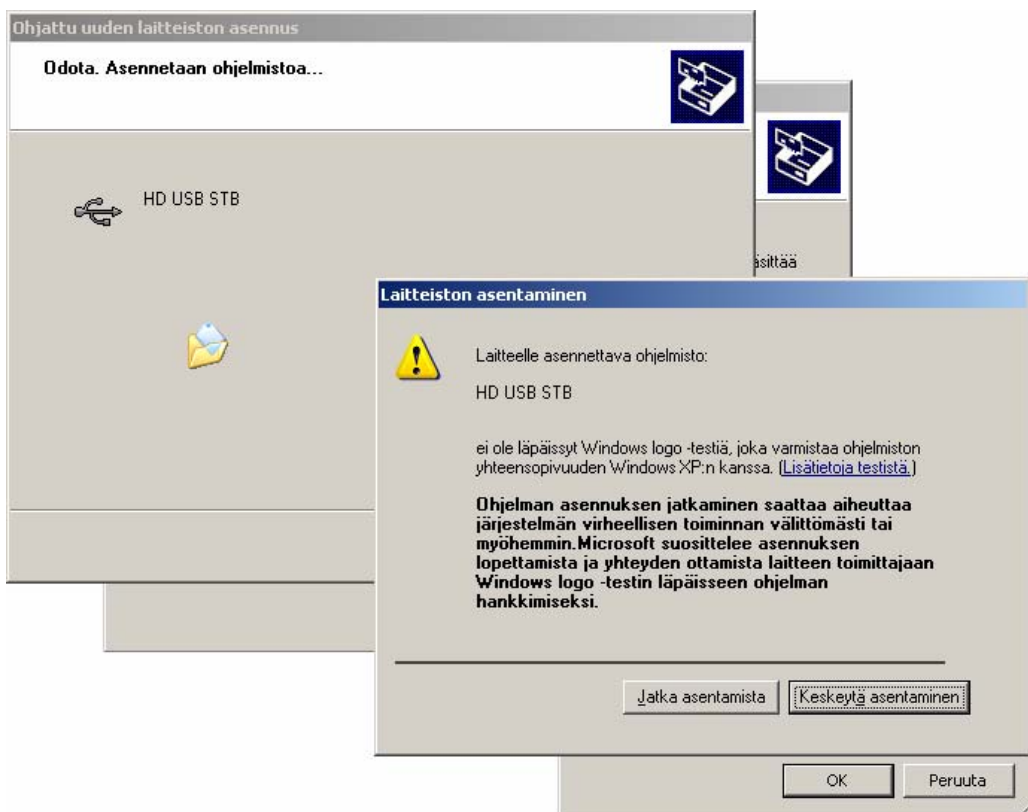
Ohjattu uuden laitteiston asennus

Odota. Asennetaan ohjelmistoa...

HD USB STB

äsittää

Laitteiston asentaminen

Laitteelle asennettava ohjelmisto:

HD USB STB

ei ole läpäissyt Windows logo -testiä, joka varmistaa ohjelmiston yhteensopivuuden Windows XP:n kanssa. (Lisätietoja testistä.)

Ohjelman asennuksen jatkaminen saattaa aiheuttaa järjestelmän virheellisen toiminnan välittömästi tai myöhemmin.Microsoft suosittelee asennuksen lopettamista ja yhteyden ottamista laitteen toimittajaan Windows logo -testin läpäisseen ohjelman hankkimiseksi.

Jatka asentamista

Keskeytä asentaminen

OK

Peruuta